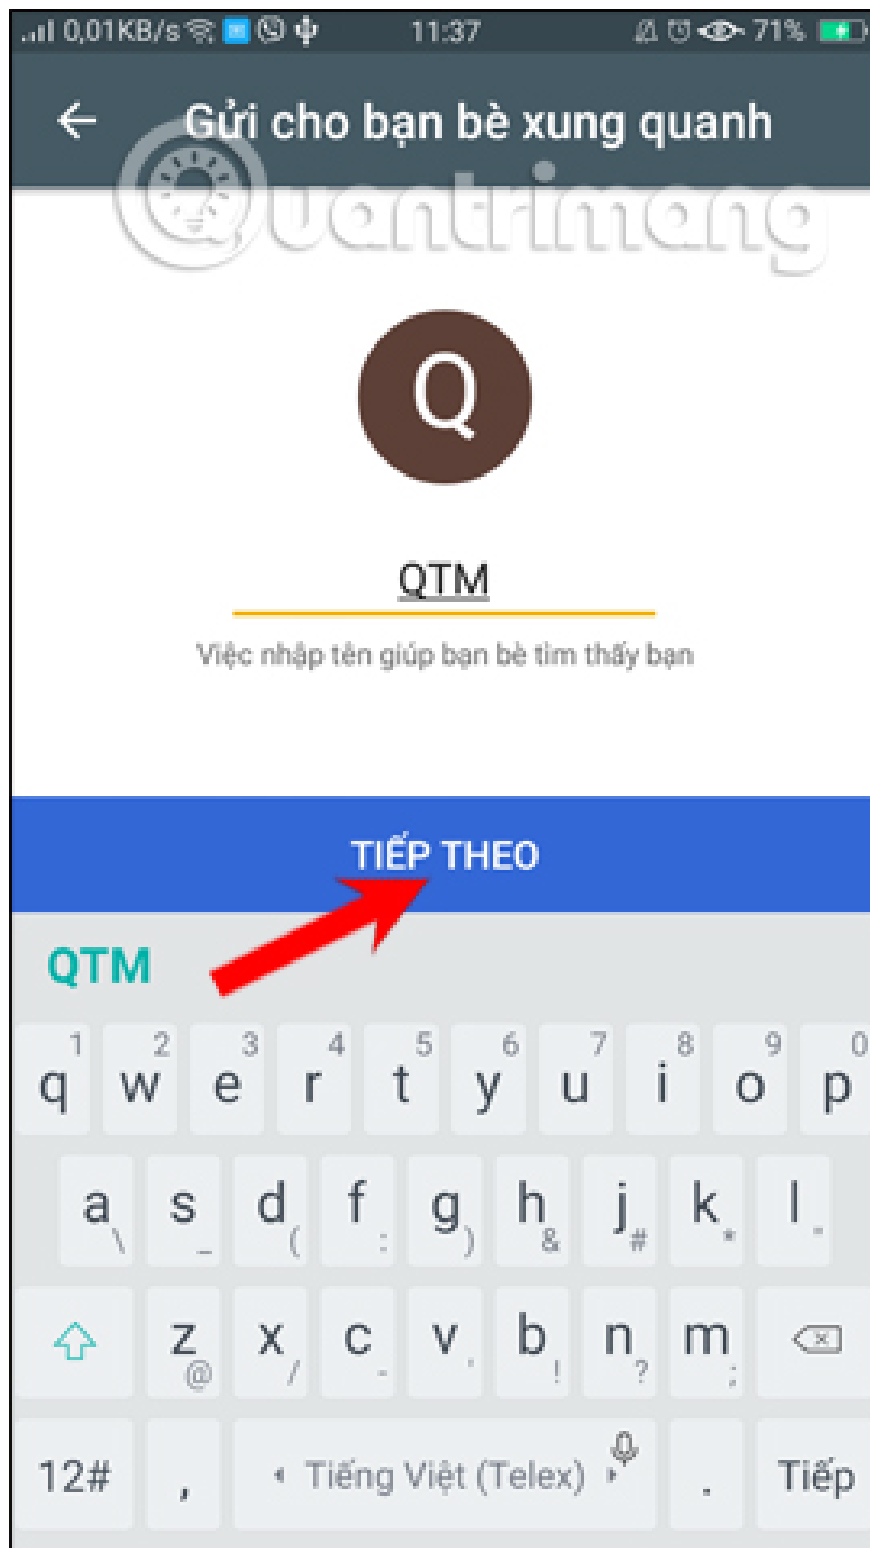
0,01KB/s 11:37 71%

Gửi cho bạn bè xung quanh

Quantrimang

Q

QTM

Việc nhập tên giúp bạn bè tìm thấy bạn

TIẾP THEO

QTM

q 1 w 2 e 3 r 4 t 5 y 6 u 7 i 8 o 9 p 0

a \ s _ d ( f : g ) h & j # k * l .

z @ x / c - v , b ! n ? m ;

12# , Tiếng Việt (Telex) . Tiếp